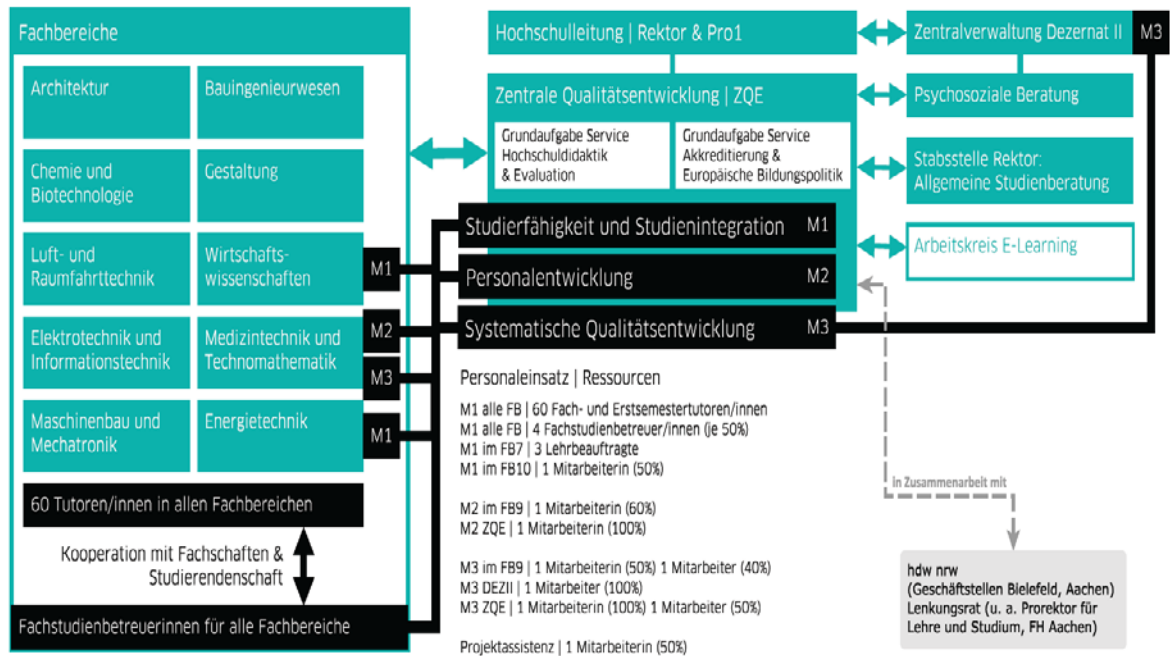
Fachbereiche

Architektur

Bauingenieurwesen

Chemie und Biotechnologie

Gestaltung

Luft- und Raumfahrttechnik

Wirtschaftswissenschaften

M1

Elektrotechnik und Informationstechnik

Medizintechnik und Technomathematik

M2

M3

Maschinenbau und Mechatronik

Energietechnik

M1

60 Tutoren/innen in allen Fachbereichen

Kooperation mit Fachschaften & Studierendenschaft

Fachstudienbetreuerinnen für alle Fachbereiche

Hochschulleitung | Rektor & Pro1

Zentralverwaltung Dezernat II

M3

Zentrale Qualitätsentwicklung | ZQE

Psychosoziale Beratung

Grundaufgabe Service Hochschuldidaktik & Evaluation

Grundaufgabe Service Akkreditierung & Europäische Bildungspolitik

Stabsstelle Rektor: Allgemeine Studienberatung

Studierfähigkeit und Studienintegration M1

Arbeitskreis E-Learning

Personalentwicklung M2

Systematische Qualitätsentwicklung M3

Personaleinsatz | Ressourcen

M1 alle FB | 60 Fach- und Erstsemestertutoren/innen
M1 alle FB | 4 Fachstudienbetreuer/innen (je 50%)
M1 im FB7 | 3 Lehrbeauftragte
M1 im FB10 | 1 Mitarbeiterin (50%)

M2 im FB9 | 1 Mitarbeiterin (60%)
M2 ZQE | 1 Mitarbeiterin (100%)

M3 im FB9 | 1 Mitarbeiterin (50%) 1 Mitarbeiter (40%)
M3 DEZII | 1 Mitarbeiter (100%)
M3 ZQE | 1 Mitarbeiterin (100%) 1 Mitarbeiter (50%)

Projektassistenz | 1 Mitarbeiterin (50%)

in Zusammenarbeit mit

hdw nrw
(Geschäftstellen Bielefeld, Aachen)
Lenkungsrat (u. a. Prorektor für Lehre und Studium, FH Aachen)